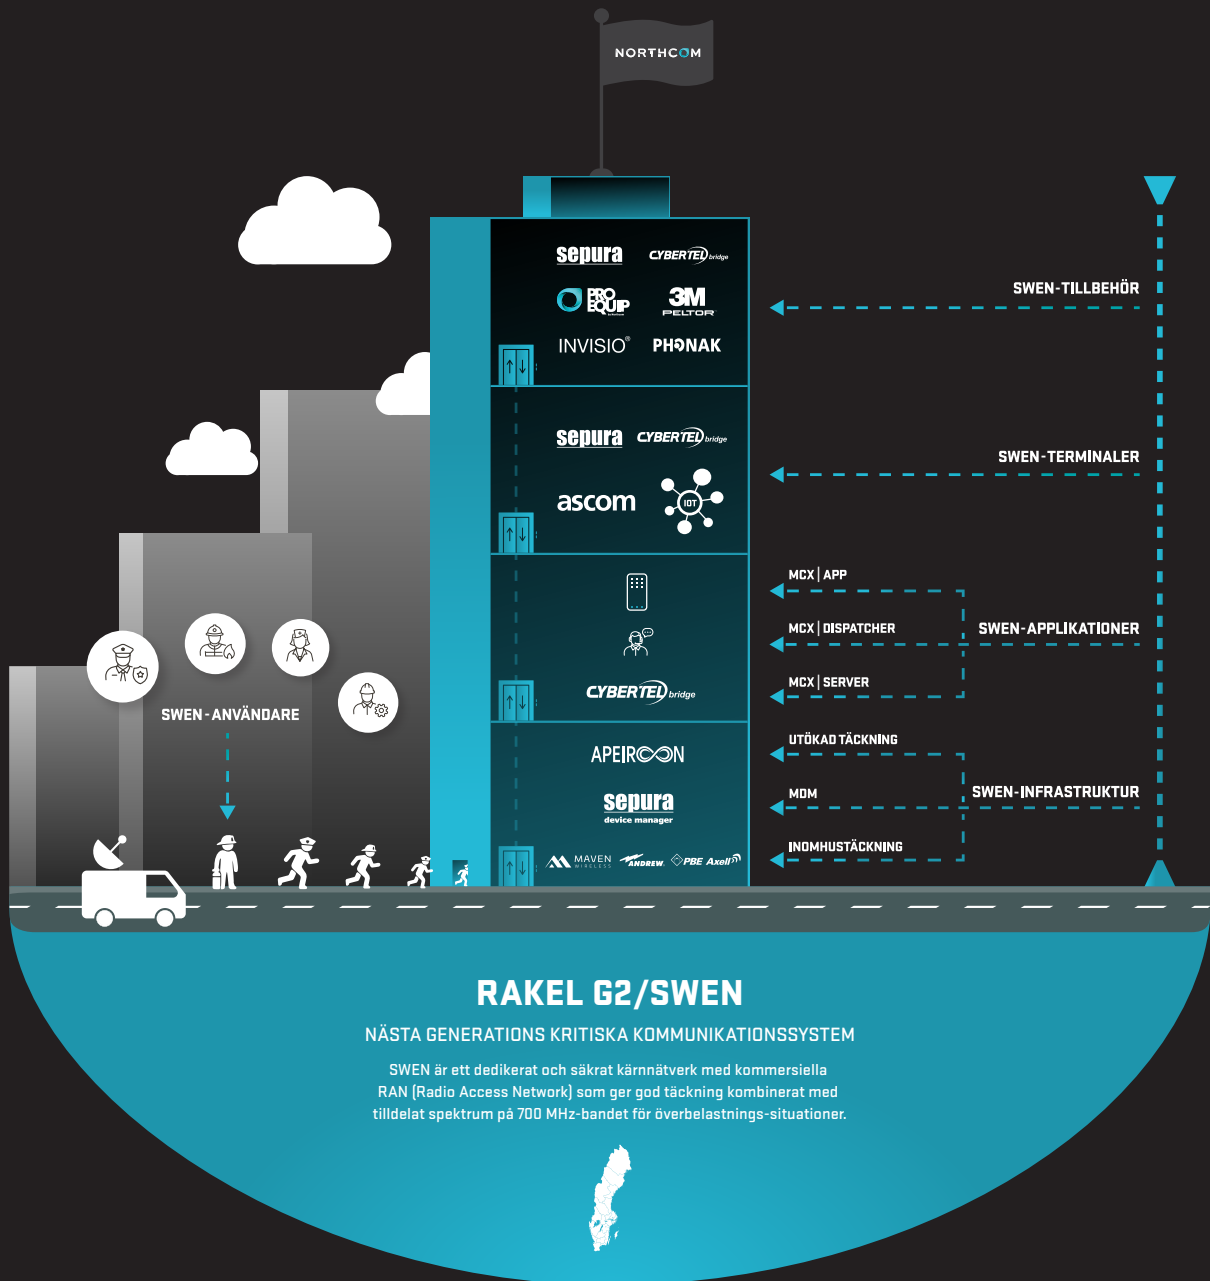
NORTHCOM

sepura
CYBERTEL bridge
PRO EQUIP
3M PELTOR
INVISIO®
PHONAK

sepura
CYBERTEL bridge
ascom
IOT

CYBERTEL bridge

APEIROON
sepura
device manager
MAVEN WIRELESS
ANDREW
PBE Axell

SWEN-TILLBEHÖR
SWEN-TERMINALER
MCX | APP
MCX | DISPATCHER
SWEN-APPLIKATIONER
MCX | SERVER
UTÖKAD TÄCKNING
MDM
SWEN-INFRASTRUKTUR
INOMHUSTÄCKNING

SWEN-ANVÄNDARE

RAKEL G2/SWEN

NÄSTA GENERATIONS KRITISKA KOMMUNIKATIONSSYSTEM

SWEN är ett dedikerat och säkrat kärnnätverk med kommersiella RAN (Radio Access Network) som ger god täckning kombinerat med tilldelat spektrum på 700 MHz-bandet för överbelastnings-situationer.